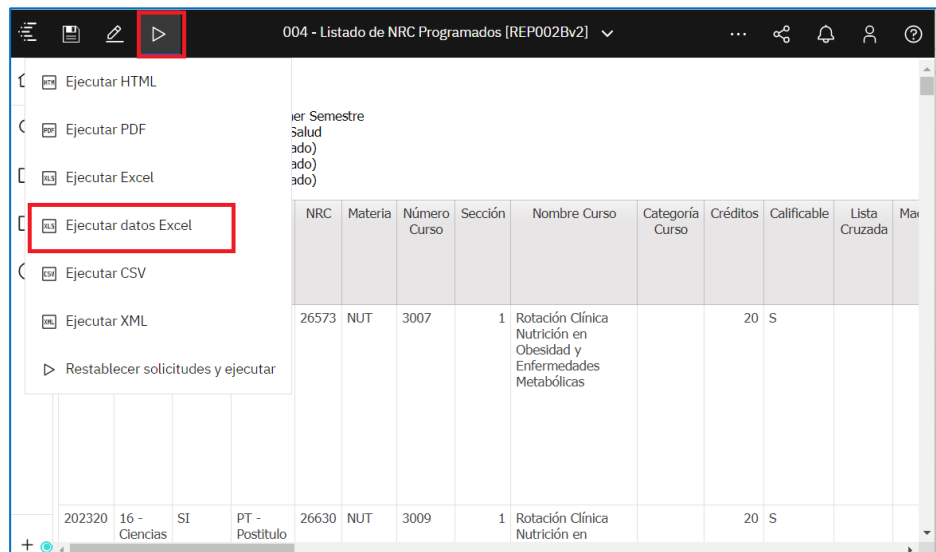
004 - Listado de NRC Programados [REP002Bv2]

HTML Ejecutar HTML
PDF Ejecutar PDF
XLS Ejecutar Excel
XLS Ejecutar datos Excel
CSV Ejecutar CSV
XML Ejecutar XML
Restablecer solicitudes y ejecutar

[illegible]er Semestre
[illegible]Salud
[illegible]ado)
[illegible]ado)
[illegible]ado)

| | | | | NRC | Materia | Número Curso | Sección | Nombre Curso | Categoría Curso | Créditos | Calificable | Lista Cruzada | Ma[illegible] |
|---|---|---|---|---|---|---|---|---|---|---|---|---|---|
| | | | | 26573 | NUT | 3007 | 1 | Rotación Clínica Nutrición en Obesidad y Enfermedades Metabólicas | | 20 | S | | |
| 202320 | 16 - Ciencias | SI | PT - Postitulo | 26630 | NUT | 3009 | 1 | Rotación Clínica Nutrición en | | 20 | S | | |